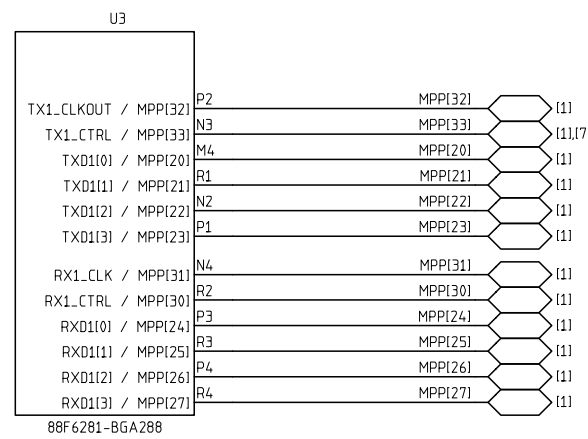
U3

TX1_CLKOUT / MPP[32]
TX1_CTRL / MPP[33]
TXD1[0] / MPP[20]
TXD1[1] / MPP[21]
TXD1[2] / MPP[22]
TXD1[3] / MPP[23]

RX1_CLK / MPP[31]
RX1_CTRL / MPP[30]
RXD1[0] / MPP[24]
RXD1[1] / MPP[25]
RXD1[2] / MPP[26]
RXD1[3] / MPP[27]

88F6281-BGA288

P2
N3
M4
R1
N2
P1
N4
R2
P3
R3
P4
R4

MPP[32]
MPP[33]
MPP[20]
MPP[21]
MPP[22]
MPP[23]
MPP[31]
MPP[30]
MPP[24]
MPP[25]
MPP[26]
MPP[27]

[1]
[1],[7
[1]
[1]
[1]
[1]
[1]
[1]
[1]
[1]
[1]
[1]